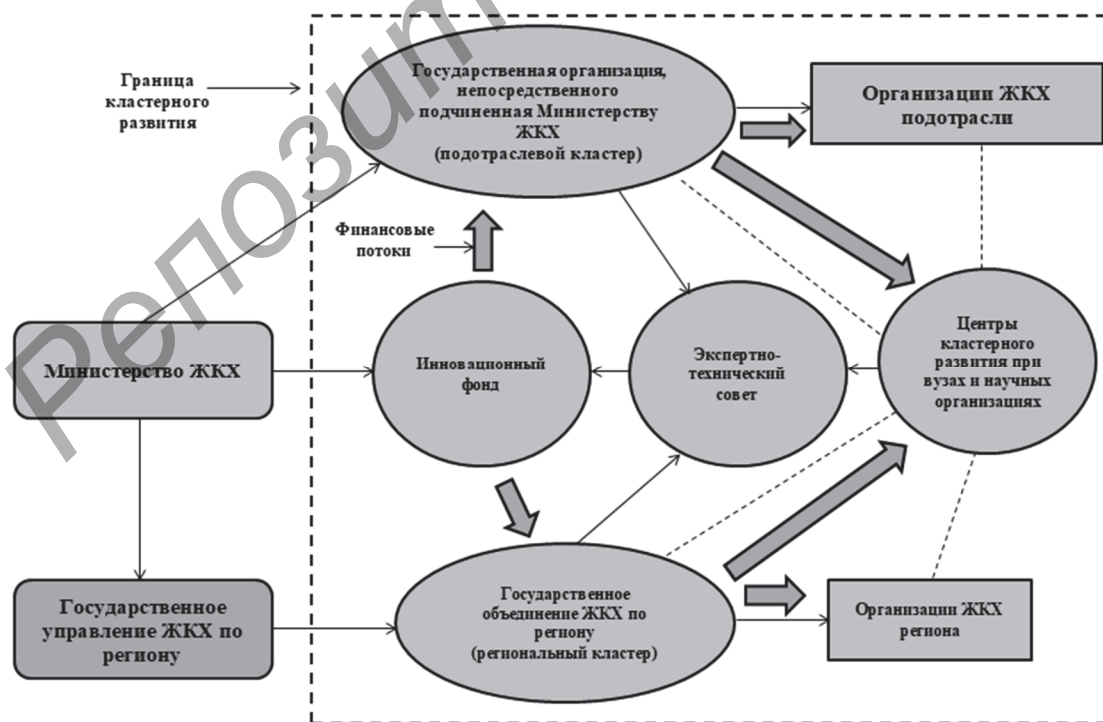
Граница кластерного развития

Государственная организация, непосредственного подчиненная Министерству ЖКХ (подотраслевой кластер)

Организации ЖКХ подотрасли

Финансовые потоки

Министерство ЖКХ

Инновационный фонд

Экспертно-технический совет

Центры кластерного развития при вузах и научных организациях

Государственное управление ЖКХ по региону

Государственное объединение ЖКХ по региону (региональный кластер)

Организации ЖКХ региона

Репозиторий